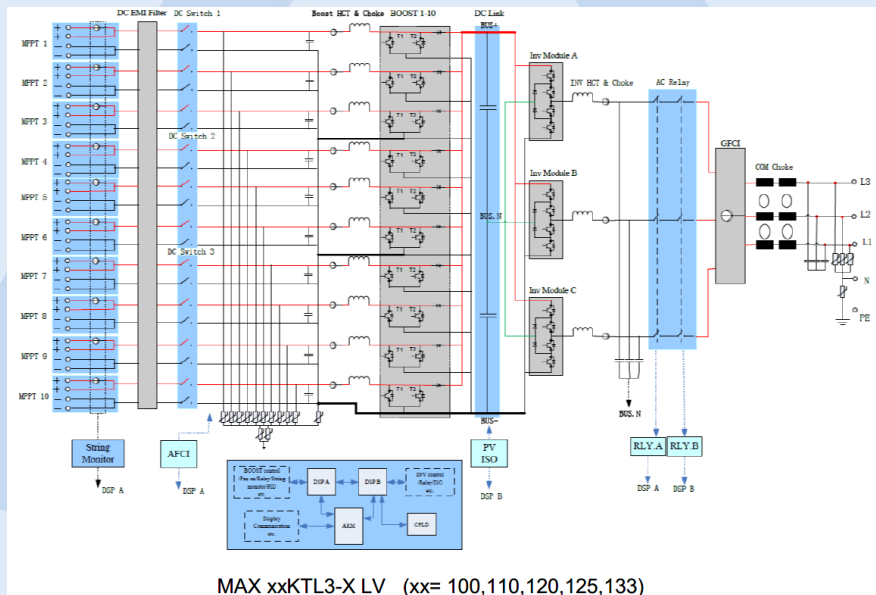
DC EMI Filter
DC Switch 1
Boost HCT & Choke
BOOST 1-10
DC Link
BUS+
MPPT 1
MPPT 2
MPPT 3
MPPT 4
MPPT 5
MPPT 6
MPPT 7
MPPT 8
MPPT 9
MPPT 10
DC Switch 2
DC Switch 3
Inv Module A
INV HCT & Choke
AC Relay
GFCI
COM Choke
L3
L2
L1
N
PE
Inv Module B
Inv Module C
BUS_N
BUS_N
BUS-
String Monitor
DSP A
AFCI
DSP A
BOOST control Fan on/Relay/String monitor/RIO etc.
DSPA
DSPB
INV control Relay/ISO etc.
Display Communication etc.
ARM
CPLD
PV ISO
DSP B
RLY.A
RLY.B
DSP A
DSP B
MAX xxKTL3-X LV (xx= 100,110,120,125,133)